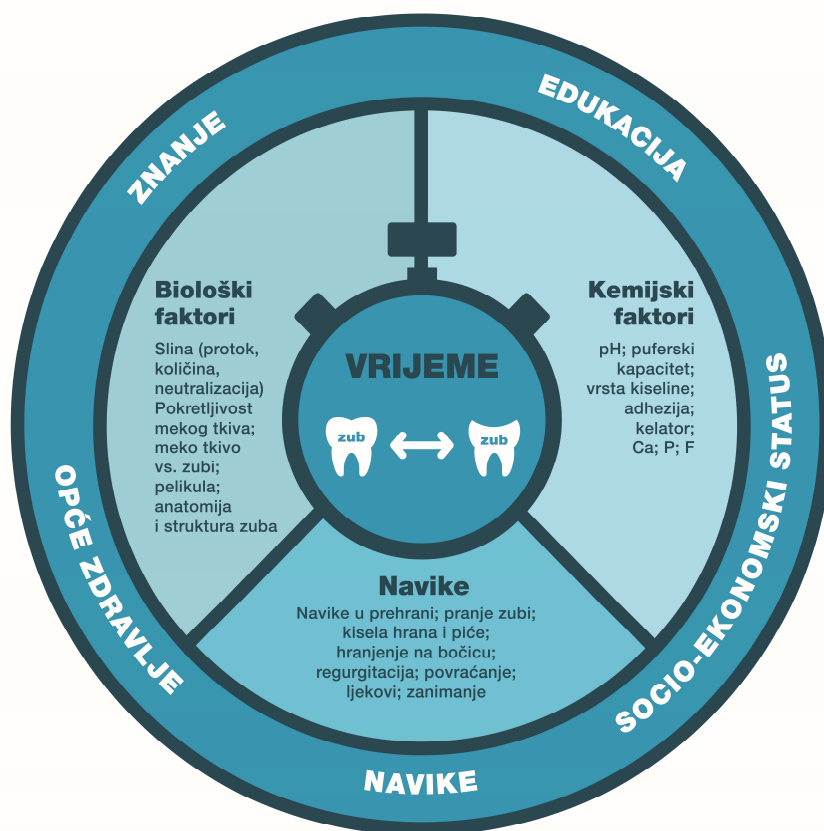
ZNANJE

EDUKACIJA

Biološki faktori

Slina (protok, količina, neutralizacija)
Pokretljivost mekog tkiva; meko tkivo vs. zubi; pelikula; anatomija i struktura zuba

VRIJEME

zub

zub

Kemijski faktori

pH; puferski kapacitet; vrsta kiseline; adhezija; kelator; Ca; P; F

Navike

Navike u prehrani; pranje zubi; kisela hrana i piće; hranjenje na bočicu; regurgitacija; povraćanje; ljekovi; zanimanje

OPĆE ZDRAVLJE

SOCIO-EKONOMSKI STATUS

NAVIKE